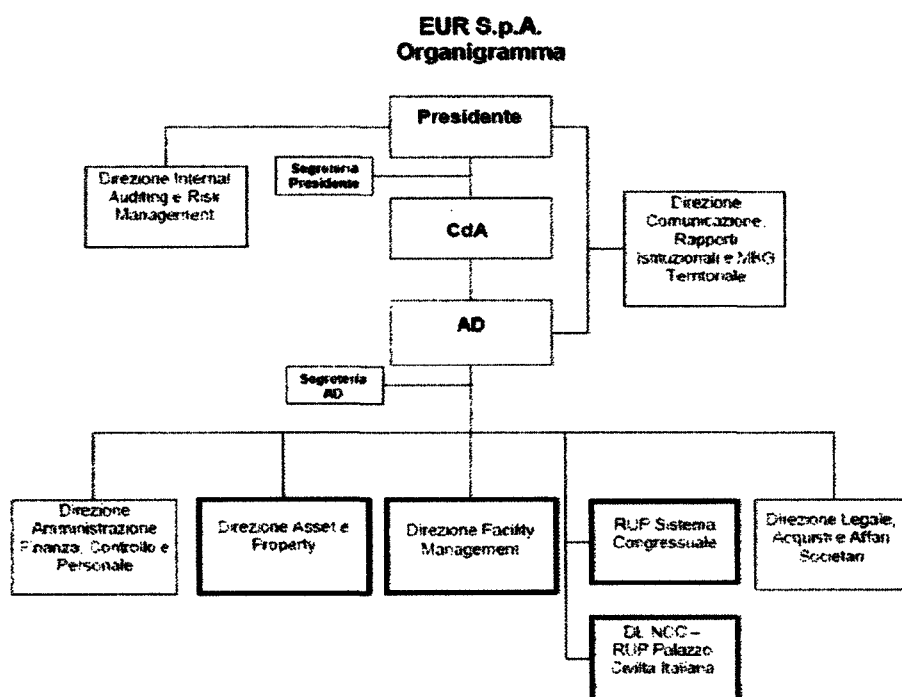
EUR S.p.A.
Organigramma

Presidente

Direzione Internal Auditing e Risk Management

Segreteria Presidente

CdA

Direzione Comunicazione, Rapporti Istituzionali e MKG Territoriale

AD

Segreteria AD

Direzione Amministrazione Finanza, Controllo e Personale

Direzione Asset e Property

Direzione Facility Management

RUP Sistema Congressuale

Direzione Legale, Acquisti e Affari Societari

DL NCC – RUP Palazzo Civiltà Italiana